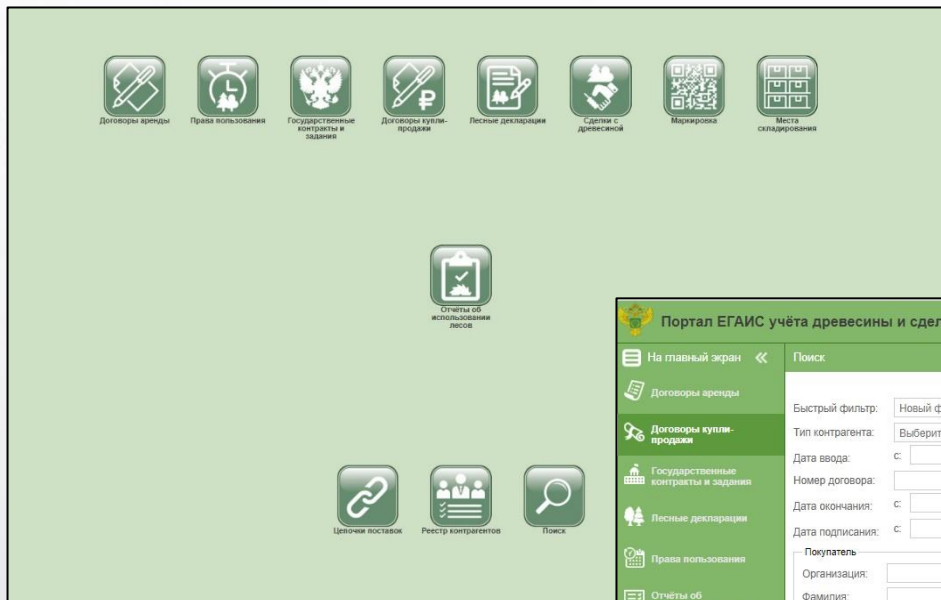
Договоры аренды
Права пользования
Государственные контракты и задания
Договоры купли-продажи
Лесные декларации
Сделки с древесиной
Маркировка
Места складирования

Отчёты об использовании лесов

Цепочки поставок
Реестр контрагентов
Поиск

Портал ЕГАИС учёта древесины и сдел

На главный экран «
Поиск

Договоры аренды
Договоры купли-продажи
Государственные контракты и задания
Лесные декларации
Права пользования
Отчёты об

Быстрый фильтр: Новый ф
Тип контрагента: Выберит
Дата ввода: с:
Номер договора:
Дата окончания: с:
Дата подписания: с:
Покупатель
Организация:
Фамилия: